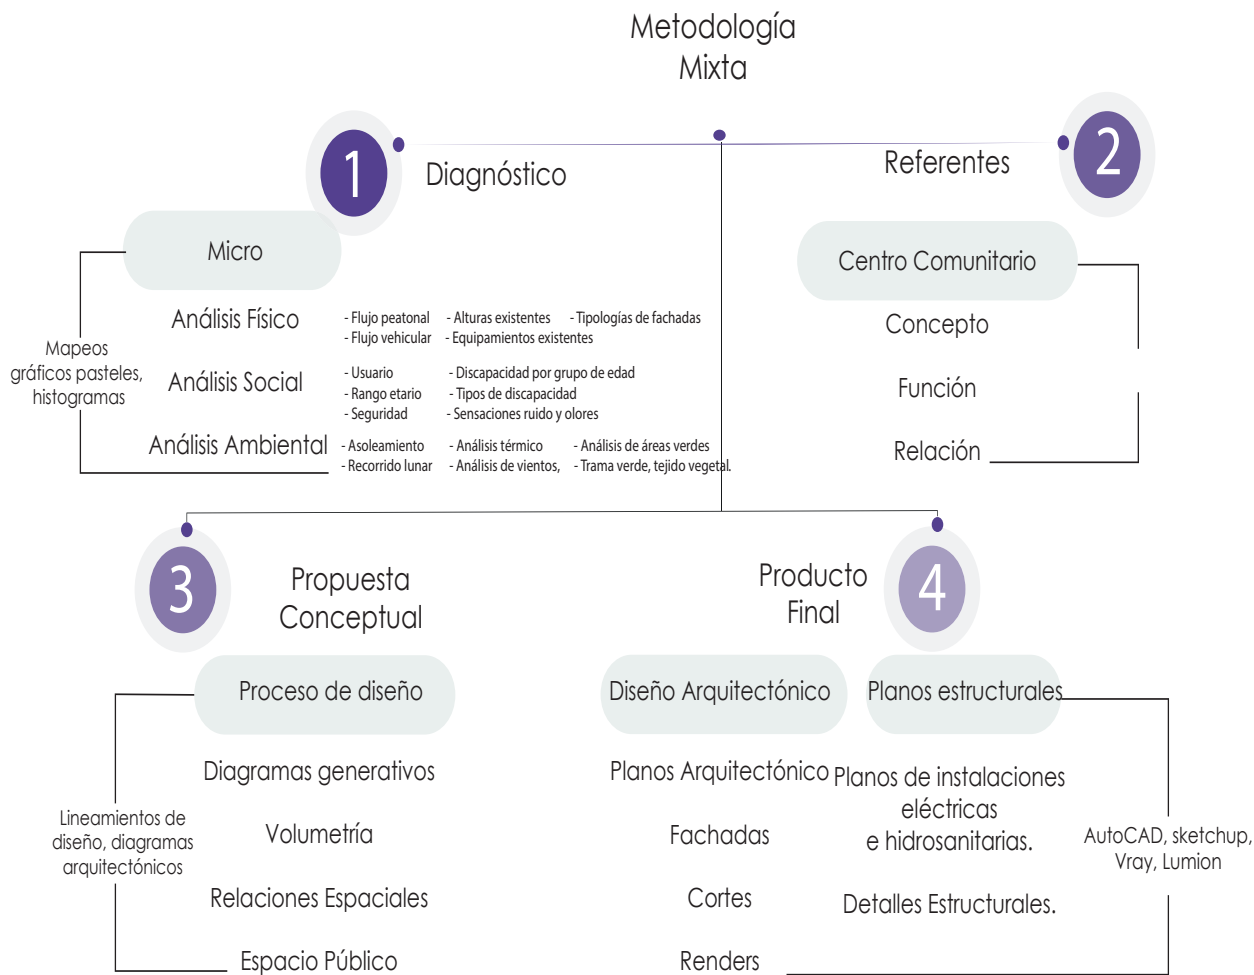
Metodología Mixta

1 Diagnóstico

2 Referentes

Micro

Análisis Físico
- Flujo peatonal - Alturas existentes - Tipologías de fachadas
- Flujo vehicular - Equipamientos existentes

Mapeos gráficos pasteles, histogramas

Análisis Social
- Usuario - Discapacidad por grupo de edad
- Rango etario - Tipos de discapacidad
- Seguridad - Sensaciones ruido y olores

Análisis Ambiental
- Asoleamiento - Análisis térmico - Análisis de áreas verdes
- Recorrido lunar - Análisis de vientos, - Trama verde, tejido vegetal.

Centro Comunitario

Concepto

Función

Relación

3 Propuesta Conceptual

Producto Final 4

Proceso de diseño

Lineamientos de diseño, diagramas arquitectónicos

Diagramas generativos

Volumetría

Relaciones Espaciales

Espacio Público

Diseño Arquitectónico

Planos estructurales

Planos Arquitectónico

Fachadas

Cortes

Renders

Planos de instalaciones eléctricas e hidrosanitarias.

Detalles Estructurales.

AutoCAD, sketchup, Vray, Lumion